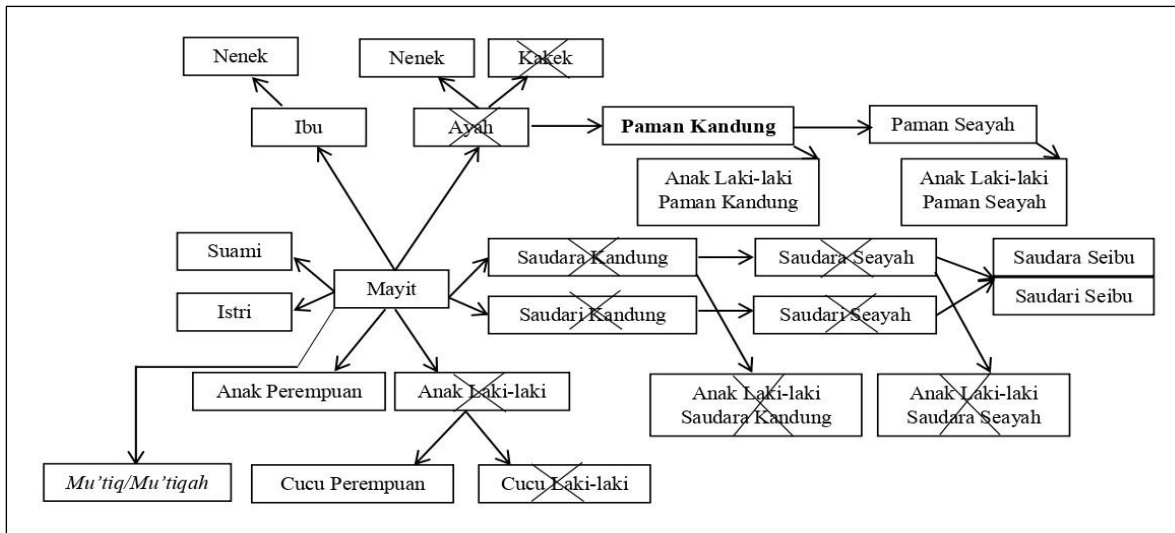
Nenek

Nenek

Kakek

Ibu

Ayah

**Paman Kandung**

Paman Seayah

Anak Laki-laki Paman Kandung

Anak Laki-laki Paman Seayah

Suami

Mayit

Istri

Saudara Kandung

Saudari Kandung

Saudara Seayah

Saudari Seayah

Saudara Seibu

Saudari Seibu

Anak Perempuan

Anak Laki-laki

Anak Laki-laki Saudara Kandung

Anak Laki-laki Saudara Seayah

*Mu'tiq/Mu'tiqah*

Cucu Perempuan

Cucu Laki-laki